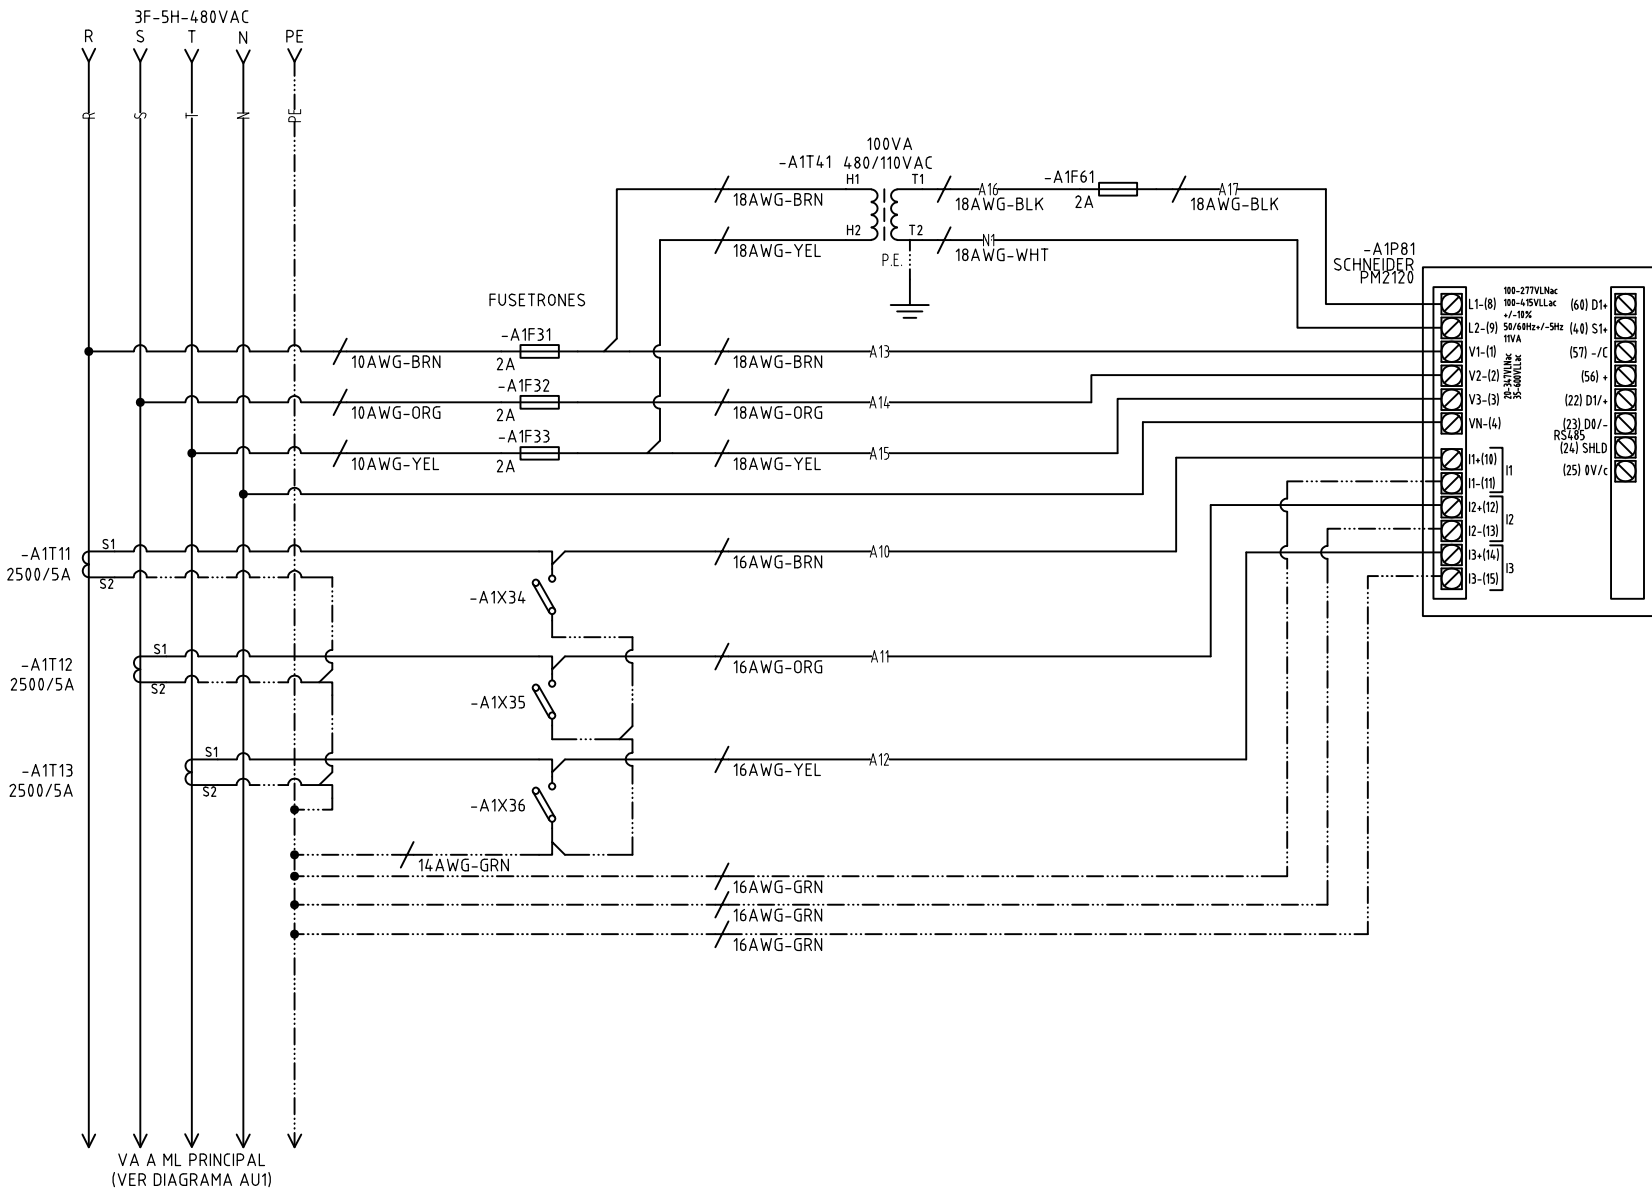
3F-5H-480VAC
R S T N PE

R S T N PE

100VA
-A1T41 480/110VAC
H1 T1
H2 T2
18AWG-BRN
18AWG-YEL
A16
18AWG-BLK
N1
18AWG-WHT
P.E.
-A1F61
2A
A17
18AWG-BLK

-A1P81
SCHNEIDER
PM2120

FUSETRONES
-A1F31
2A
10AWG-BRN
18AWG-BRN
A13
-A1F32
2A
10AWG-ORG
18AWG-ORG
A14
-A1F33
2A
10AWG-YEL
18AWG-YEL
A15

100-277VLNac
100-415VLLac
+/-10%
50/60Hz+/-5Hz
11VA
20-347VLNac
35-600VLLac

L1-(8)
L2-(9)
V1-(1)
V2-(2)
V3-(3)
VN-(4)
I1+(10)
I1-(11)
I2+(12)
I2-(13)
I3+(14)
I3-(15)
I1
I2
I3

(60) D1+
(40) S1+
(57) -/C
(56) +
(22) D1/+
(23) D0/-
RS485
(24) SHLD
(25) 0V/c

-A1T11
2500/5A
S1
S2
16AWG-BRN
A10
-A1X34

-A1T12
2500/5A
S1
S2
16AWG-ORG
A11
-A1X35

-A1T13
2500/5A
S1
S2
16AWG-YEL
A12
-A1X36

14AWG-GRN
16AWG-GRN
16AWG-GRN
16AWG-GRN

VA A ML PRINCIPAL
(VER DIAGRAMA AU1)